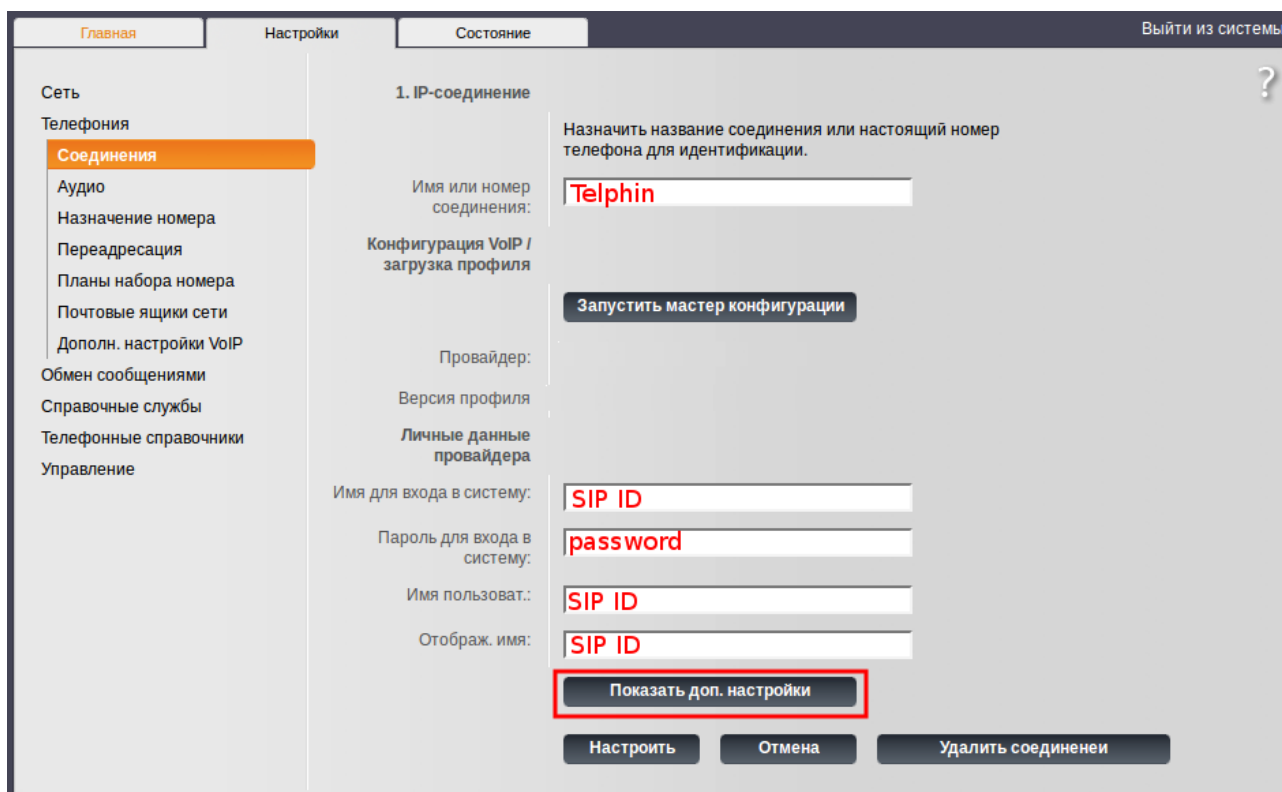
Главная | Настройки | Состояние

Выйти из системы

?

Сеть
Телефония
Соединения
Аудио
Назначение номера
Переадресация
Планы набора номера
Почтовые ящики сети
Дополн. настройки VoIP
Обмен сообщениями
Справочные службы
Телефонные справочники
Управление

1. IP-соединение

Назначить название соединения или настоящий номер телефона для идентификации.

Имя или номер соединения: Telphin

Конфигурация VoIP / загрузка профиля

Запустить мастер конфигурации

Провайдер: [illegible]

Версия профиля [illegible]

Личные данные провайдера

Имя для входа в систему: SIP ID

Пароль для входа в систему: password

Имя пользоват.: SIP ID

Отображ. имя: SIP ID

Показать доп. настройки

Настроить | Отмена | Удалить соединенеи